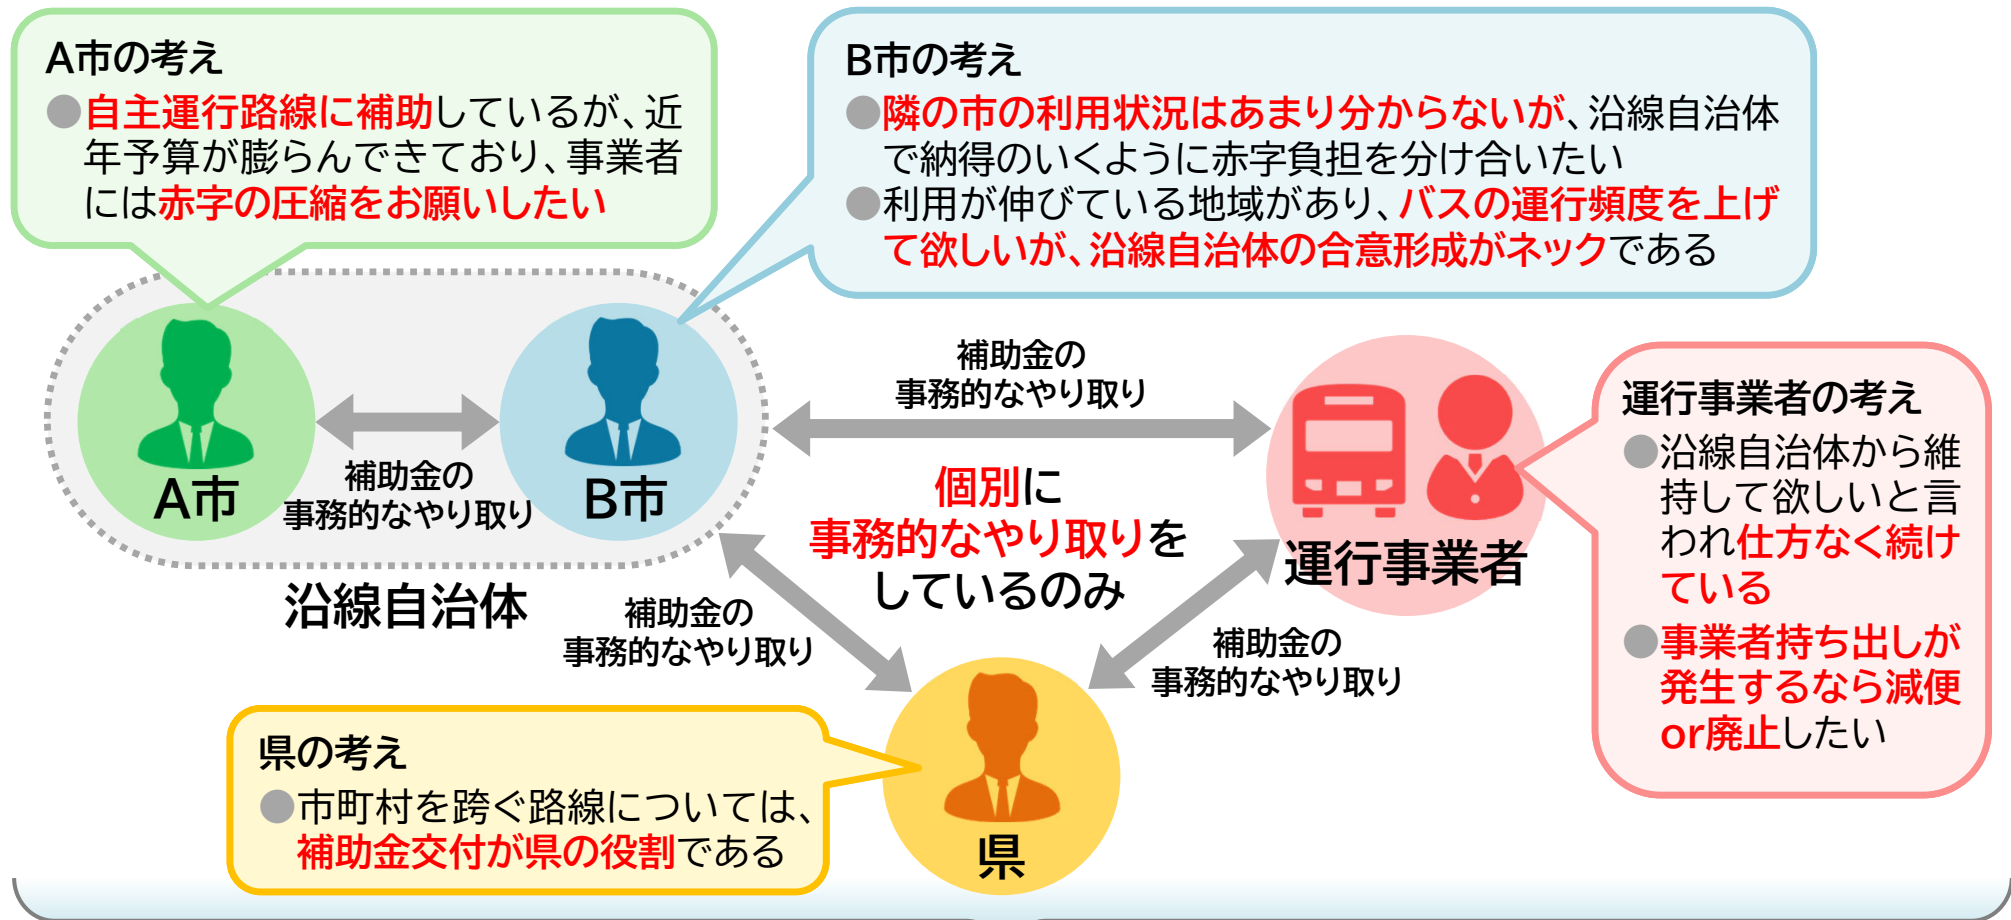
A市の考え
●自主運行路線に補助しているが、近年予算が膨らんできており、事業者には赤字の圧縮をお願いしたい

B市の考え
●隣の市の利用状況はあまり分からないが、沿線自治体で納得のいくように赤字負担を分け合いたい
●利用が伸びている地域があり、バスの運行頻度を上げて欲しいが、沿線自治体の合意形成がネックである

A市

補助金の
事務的なやり取り

B市

補助金の
事務的なやり取り

運行事業者の考え
●沿線自治体から維持して欲しいと言われ仕方なく続けている
●事業者持ち出しが発生するなら減便or廃止したい

個別に
事務的なやり取りを
しているのみ

運行事業者

沿線自治体

補助金の
事務的なやり取り

補助金の
事務的なやり取り

県の考え
●市町村を跨ぐ路線については、補助金交付が県の役割である

県